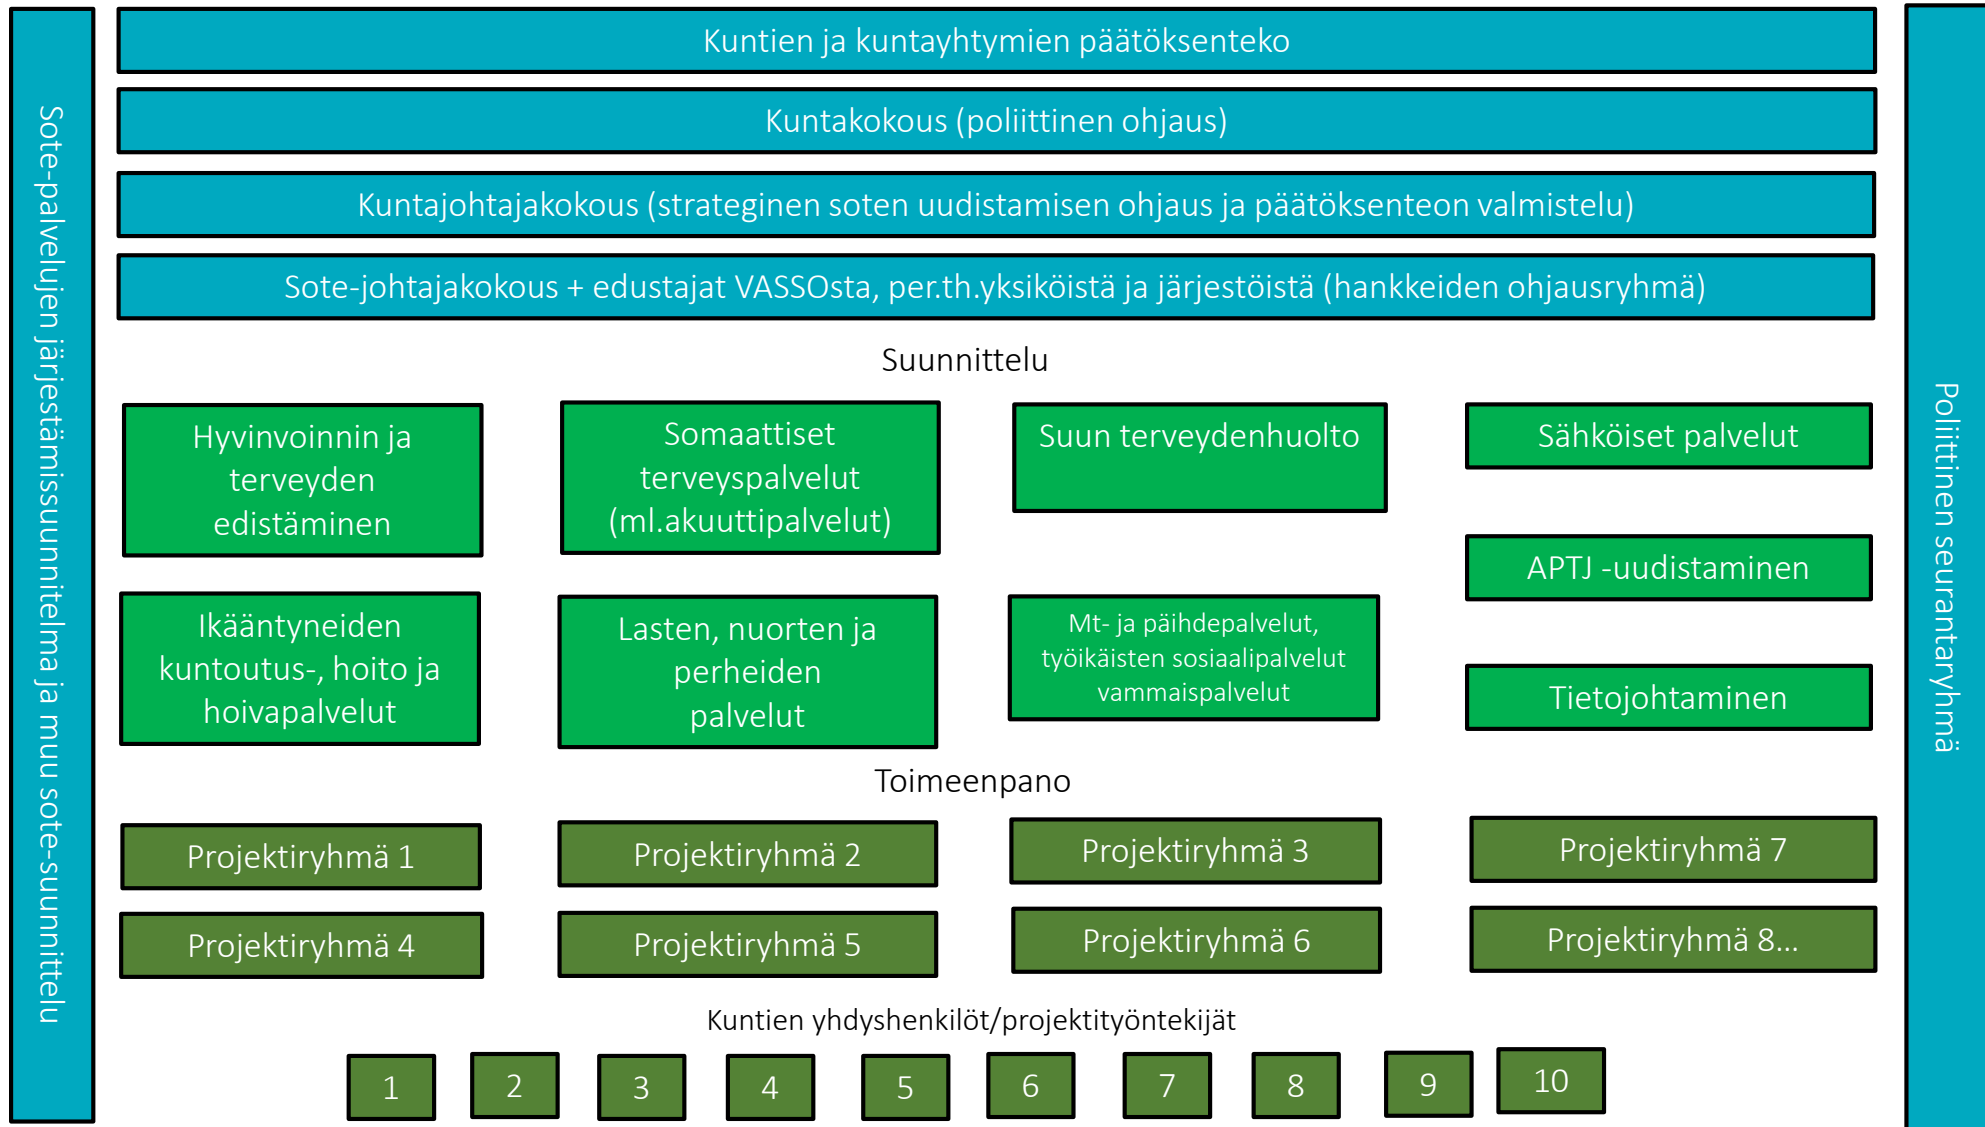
Sote-palvelujen järjestämissuunnitelma ja muu sote-suunnittelu

Kuntien ja kuntayhtymien päätöksenteko

Kuntakokous (poliittinen ohjaus)

Kuntajohtajakokous (strateginen soten uudistamisen ohjaus ja päätöksenteon valmistelu)

Sote-johtajakokous + edustajat VASSOsta, per.th.yksiköistä ja järjestöistä (hankkeiden ohjausryhmä)

Suunnittelu

Hyvinvoinnin ja terveyden edistäminen

Somaattiset terveyspalvelut (ml.akuuttipalvelut)

Suun terveydenhuolto

Sähköiset palvelut

APTJ -uudistaminen

Ikääntyneiden kuntoutus-, hoito ja hoivapalvelut

Lasten, nuorten ja perheiden palvelut

Mt- ja päihdepalvelut, työikäisten sosiaalipalvelut vammaispalvelut

Tietojohtaminen

Toimeenpano

Projektiryhmä 1

Projektiryhmä 2

Projektiryhmä 3

Projektiryhmä 7

Projektiryhmä 4

Projektiryhmä 5

Projektiryhmä 6

Projektiryhmä 8...

Kuntien yhdyshenkilöt/projektityöntekijät

1 2 3 4 5 6 7 8 9 10

Poliittinen seurantaryhmä